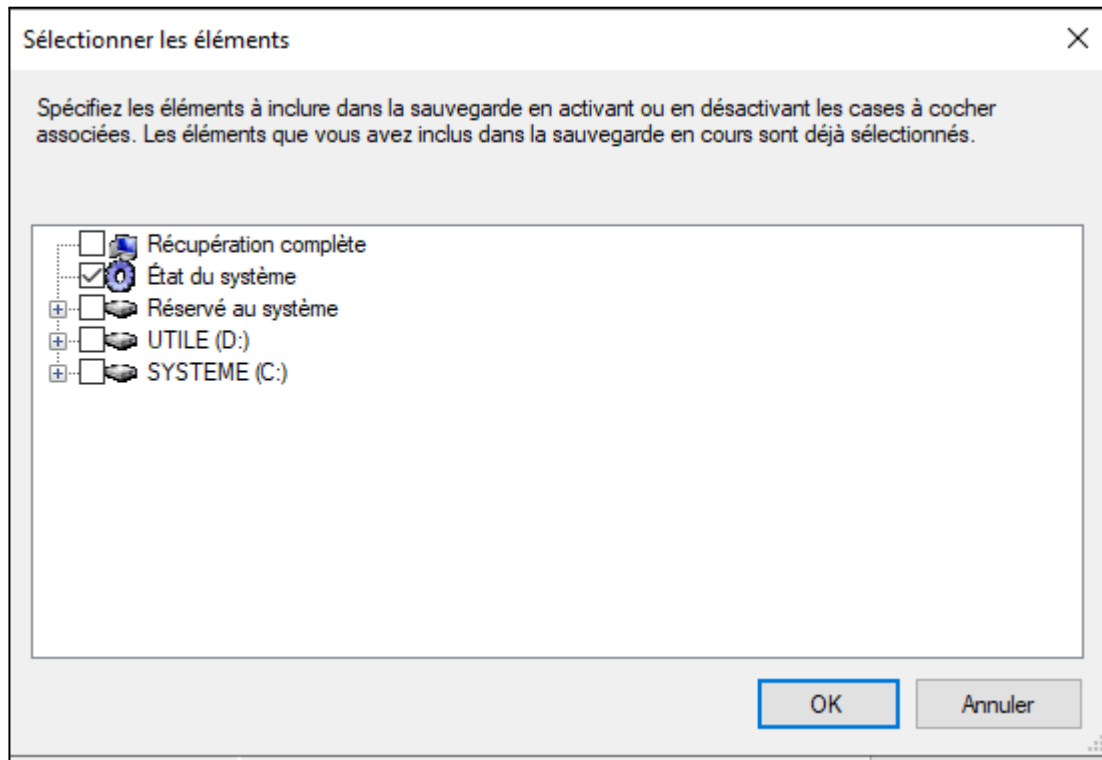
Sélectionner les éléments

Spécifiez les éléments à inclure dans la sauvegarde en activant ou en désactivant les cases à cocher associées. Les éléments que vous avez inclus dans la sauvegarde en cours sont déjà sélectionnés.

Récupération complète
État du système
Réservé au système
UTILE (D:)
SYSTEME (C:)

OK
Annuler